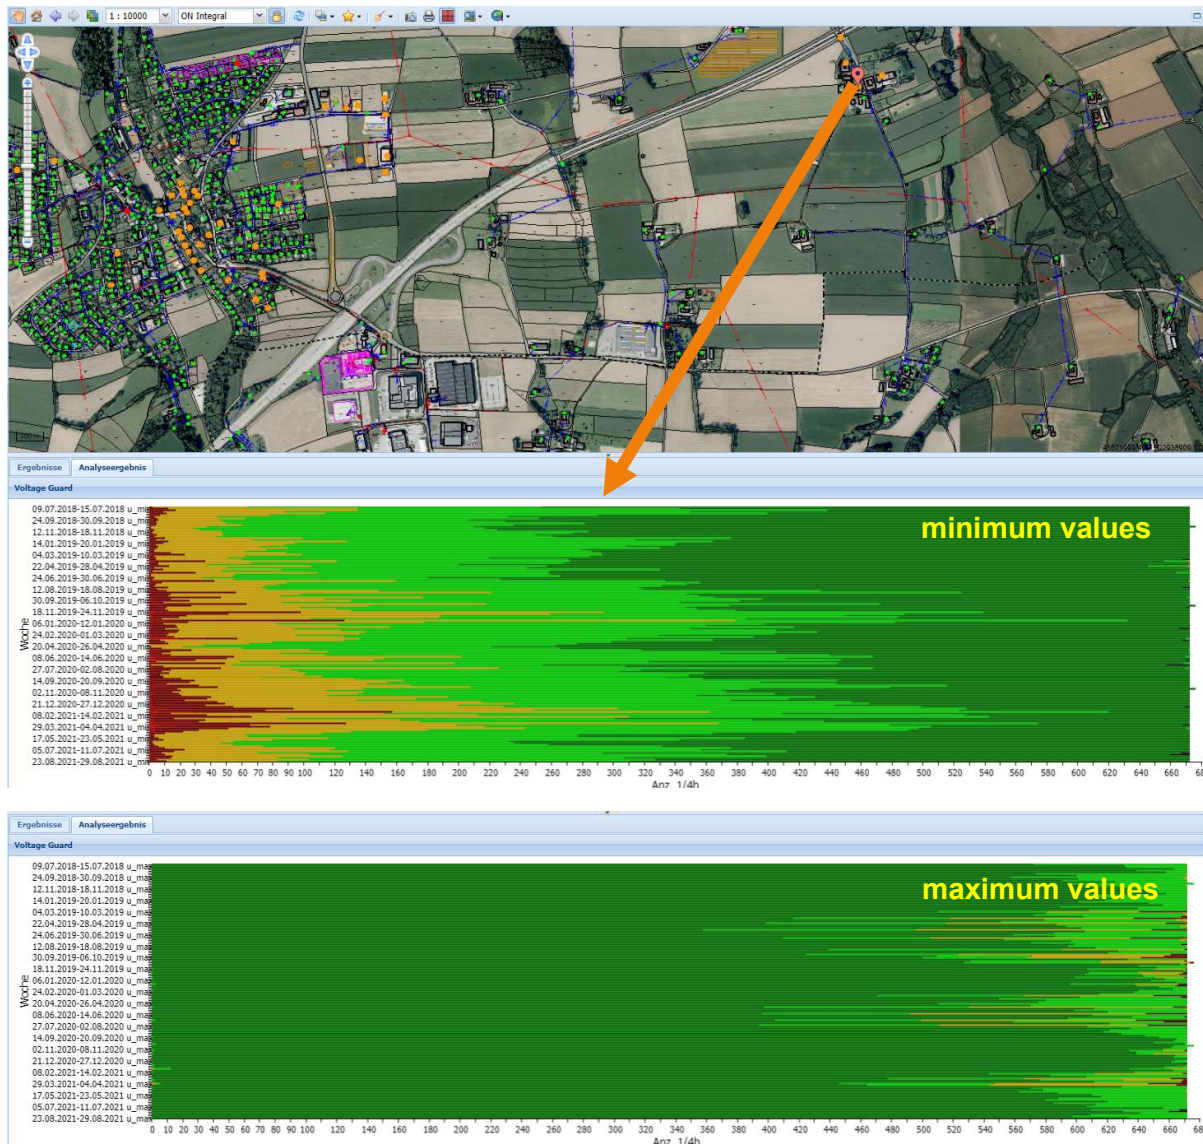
1 : 10000
ON Integral

Ergebnisse
Analyseergebnis
Voltage Guard

minimum values

09.07.2018-15.07.2018 u_mi
24.09.2018-30.09.2018 u_mi
12.11.2018-18.11.2018 u_mi
14.01.2019-20.01.2019 u_mi
04.03.2019-10.03.2019 u_mi
22.04.2019-28.04.2019 u_mi
24.06.2019-30.06.2019 u_mi
12.08.2019-18.08.2019 u_mi
30.09.2019-06.10.2019 u_mi
18.11.2019-24.11.2019 u_mi
06.01.2020-12.01.2020 u_mi
24.02.2020-01.03.2020 u_mi
20.04.2020-26.04.2020 u_mi
08.06.2020-14.06.2020 u_mi
27.07.2020-02.08.2020 u_mi
14.09.2020-20.09.2020 u_mi
02.11.2020-08.11.2020 u_mi
21.12.2020-27.12.2020 u_mi
08.02.2021-14.02.2021 u_mi
29.03.2021-04.04.2021 u_mi
17.05.2021-23.05.2021 u_mi
05.07.2021-11.07.2021 u_mi
23.08.2021-29.08.2021 u_mi

Woche

0 10 20 30 40 50 60 70 80 90 100 120 140 160 180 200 220 240 260 280 300 320 340 360 380 400 420 440 460 480 500 520 540 560 580 600 620 640 660 68
Anz. 1/4h

Ergebnisse
Analyseergebnis
Voltage Guard

maximum values

09.07.2018-15.07.2018 u_ma
24.09.2018-30.09.2018 u_ma
12.11.2018-18.11.2018 u_ma
14.01.2019-20.01.2019 u_ma
04.03.2019-10.03.2019 u_ma
22.04.2019-28.04.2019 u_ma
24.06.2019-30.06.2019 u_ma
12.08.2019-18.08.2019 u_ma
30.09.2019-06.10.2019 u_ma
18.11.2019-24.11.2019 u_ma
06.01.2020-12.01.2020 u_ma
24.02.2020-01.03.2020 u_ma
20.04.2020-26.04.2020 u_ma
08.06.2020-14.06.2020 u_ma
27.07.2020-02.08.2020 u_ma
14.09.2020-20.09.2020 u_ma
02.11.2020-08.11.2020 u_ma
21.12.2020-27.12.2020 u_ma
08.02.2021-14.02.2021 u_ma
29.03.2021-04.04.2021 u_ma
17.05.2021-23.05.2021 u_ma
05.07.2021-11.07.2021 u_ma
23.08.2021-29.08.2021 u_ma

Woche

0 10 20 30 40 50 60 70 80 90 100 120 140 160 180 200 220 240 260 280 300 320 340 360 380 400 420 440 460 480 500 520 540 560 580 600 620 640 660 68
Anz. 1/4h